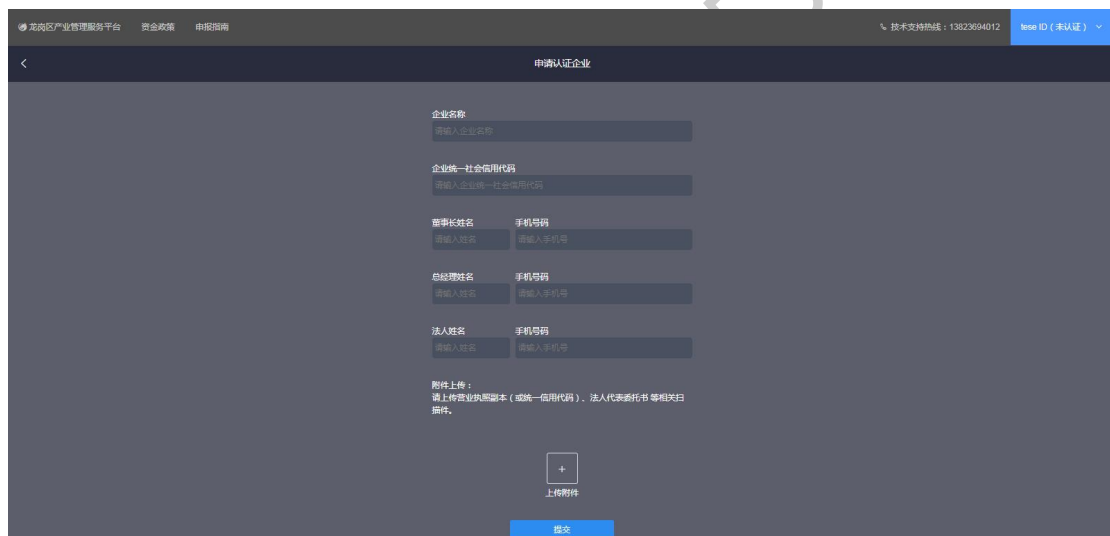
龙岗区产业管理服务平台 资金政策 申报指南

技术支持热线：13823694012 tese ID（未认证）

<

申请认证企业

企业名称
请输入企业名称

企业统一社会信用代码
请输入企业统一社会信用代码

董事长姓名
请输入姓名
手机号码
请输入手机号

总经理姓名
请输入姓名
手机号码
请输入手机号

法人姓名
请输入姓名
手机号码
请输入手机号

附件上传：
请上传营业执照副本（或统一信用代码）、法人代表委托书 等相关扫描件。

+
上传附件

提交